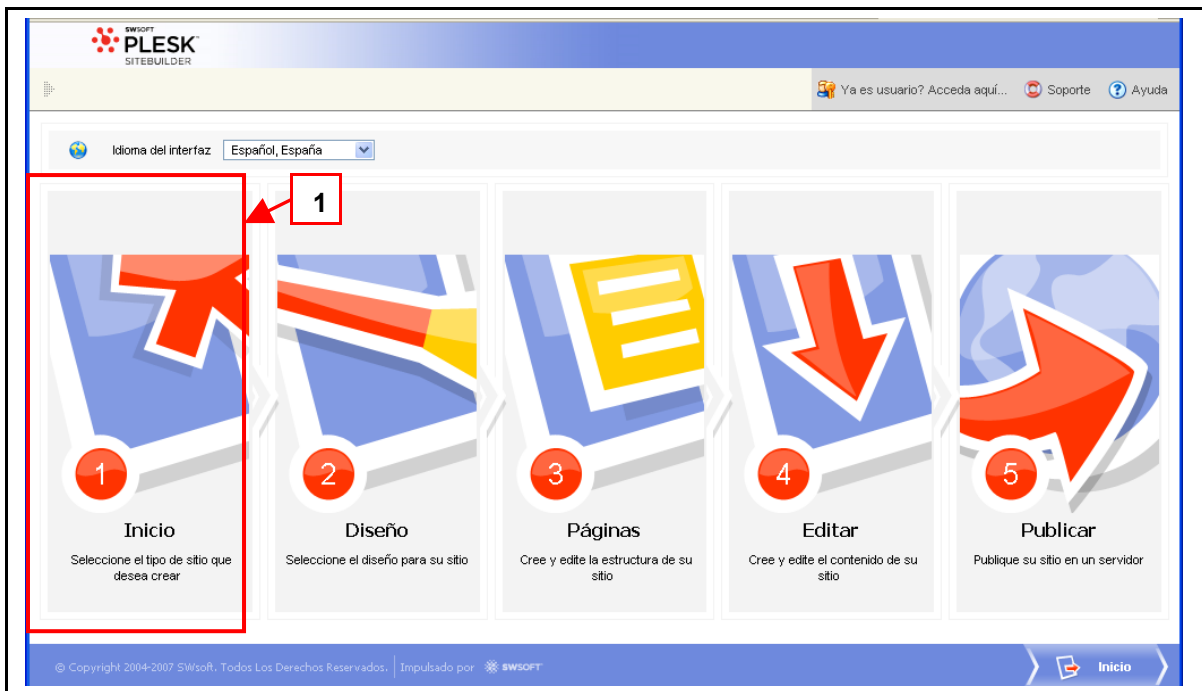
SWSOFT PLESK SITEBUILDER

Ya es usuario? Acceda aquí... Soporte Ayuda

Idioma del interfaz Español, España

1

1
Inicio
Seleccione el tipo de sitio que desea crear

2
Diseño
Seleccione el diseño para su sitio

3
Páginas
Cree y edite la estructura de su sitio

4
Editar
Cree y edite el contenido de su sitio

5
Publicar
Publique su sitio en un servidor

© Copyright 2004-2007 SWsoft. Todos Los Derechos Reservados. | Impulsado por SWSOFT

Inicio